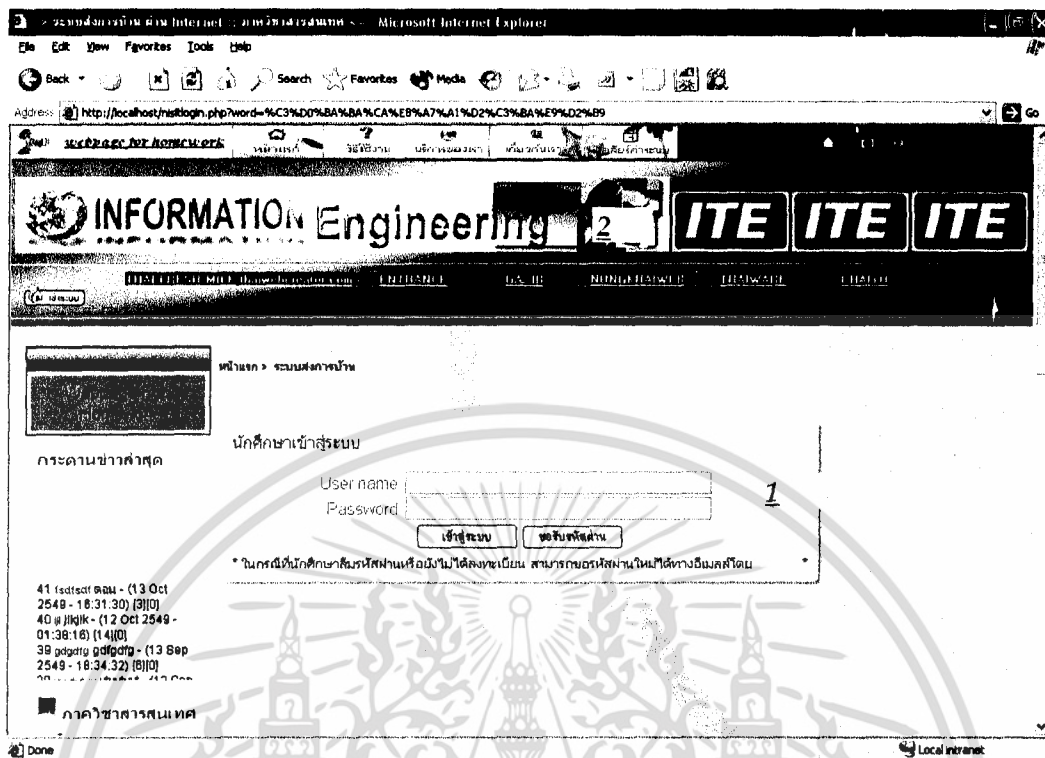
:: ระบบส่งการบ้าน ผ่าน Internet :: ภาควิชาสารสนเทศ :: - Microsoft Internet Explorer

File Edit View Favorites Tools Help

Back Search Favorites Media

Address http://localhost/nisitlogin.php?word=%C3%D0%BA%BA%CA%E8%A7%A1%D2%C3%BA%E9%D2%B9 Go

webpage for homework หน้าแรก วิธีใช้งาน บริการของเรา เกี่ยวกับเรา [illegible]

INFORMATION Engineering 2 ITE ITE ITE

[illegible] ENTRANET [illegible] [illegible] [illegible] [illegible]

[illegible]

หน้าแรก > ระบบส่งการบ้าน

นักศึกษาเข้าสู่ระบบ

กระดานข่าวล่าสุด

User name
Password

1

เข้าสู่ระบบ ขอรับรหัสผ่าน

* ในกรณีที่นักศึกษาลืมรหัสผ่านหรือยังไม่ได้ลงทะเบียน สามารถขอรหัสผ่านใหม่ได้ทางอีเมลล์โดย

41 fsdfsdf ตอน - (13 Oct 2549 - 18:31:30) [3][0]
40 jjjkjlk - (12 Oct 2549 - 01:38:16) [14][0]
39 gdgdfg gdfgdfg - (13 Sep 2549 - 18:34:32) [8][0]
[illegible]

ภาควิชาสารสนเทศ

Done

Local intranet